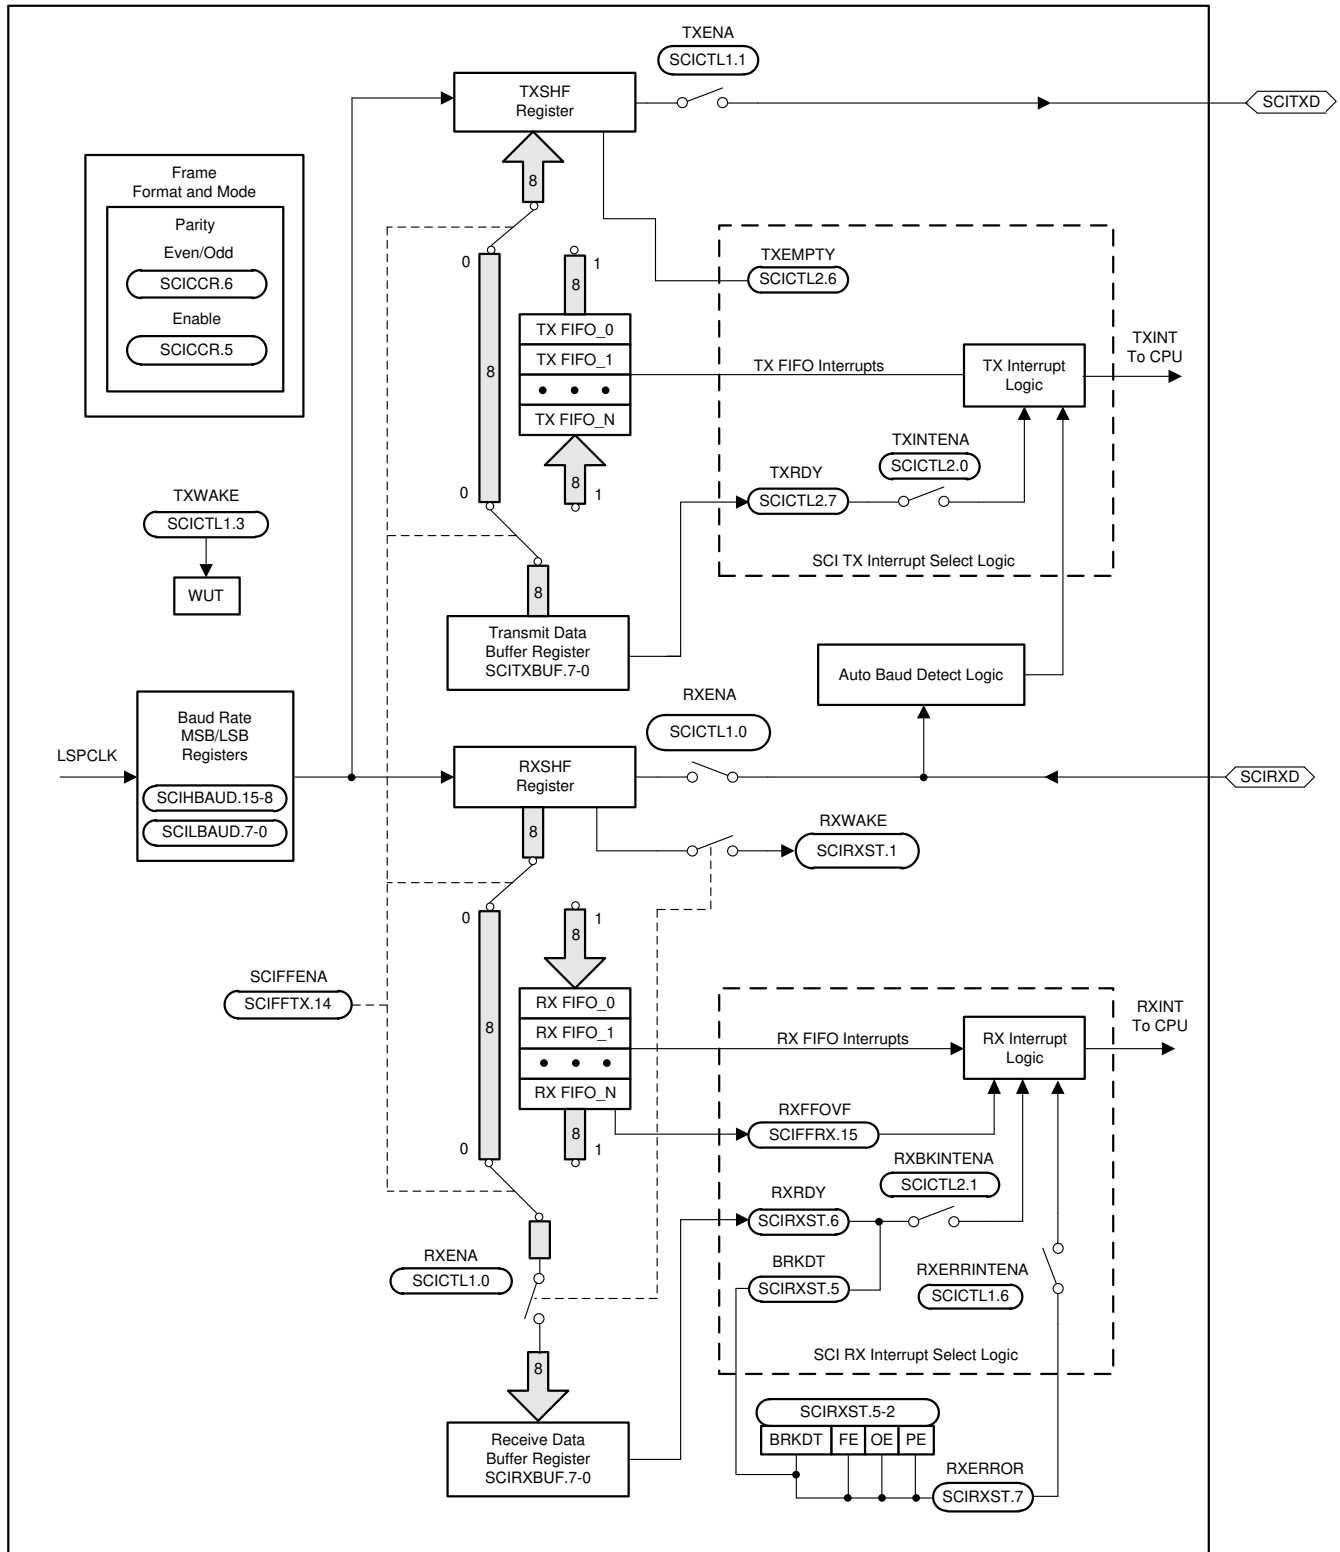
TXENA
SCICTL1.1
TXSHF Register
SCITXD
Frame Format and Mode
Parity
Even/Odd
SCICCR.6
Enable
SCICCR.5
8
0
8
1
TXEMPTY
SCICTL2.6
TX FIFO_0
TX FIFO_1
• • •
TX FIFO_N
TX FIFO Interrupts
TX Interrupt Logic
TXINT To CPU
TXINTENA
SCICTL2.0
TXRDY
SCICTL2.7
0
8
1
TXWAKE
SCICTL1.3
WUT
SCI TX Interrupt Select Logic
8
Transmit Data Buffer Register SCITXBUF.7-0
Auto Baud Detect Logic
RXENA
SCICTL1.0
Baud Rate MSB/LSB Registers
LSPCLK
SCIHBAUD.15-8
SCILBAUD.7-0
RXSHF Register
SCIRXD
8
RXWAKE
SCIRXST.1
0
1
8
SCIFFENA
SCIFFTX.14
RX FIFO_0
RX FIFO_1
• • •
RX FIFO_N
RX FIFO Interrupts
RX Interrupt Logic
RXINT To CPU
8
RXFFOVF
SCIFFRX.15
0
8
1
RXBKINTENA
SCICTL2.1
RXRDY
SCIRXST.6
BRKDT
SCIRXST.5
RXENA
SCICTL1.0
RXERRINTENA
SCICTL1.6
SCI RX Interrupt Select Logic
8
SCIRXST.5-2
| BRKDT | FE | OE | PE |
|---|---|---|---|
Receive Data Buffer Register SCIRXBUF.7-0
RXERROR
SCIRXST.7